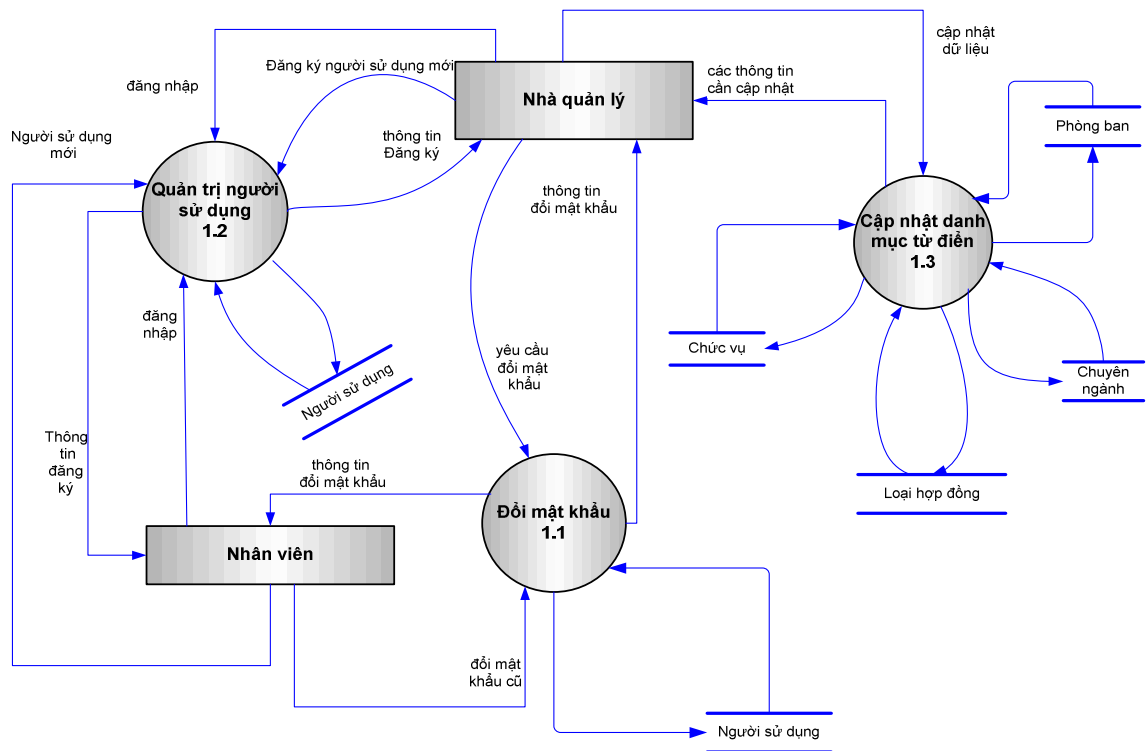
Nhà quản lý

Quản trị người sử dụng 1.2

Cập nhật danh mục từ điển 1.3

Đổi mật khẩu 1.1

Nhân viên

đăng nhập

Đăng ký người sử dụng mới

Người sử dụng mới

thông tin Đăng ký

cập nhật dữ liệu

các thông tin cần cập nhật

Phòng ban

thông tin đổi mật khẩu

đăng nhập

Người sử dụng

yêu cầu đổi mật khẩu

Chức vụ

Chuyên ngành

Thông tin đăng ký

thông tin đổi mật khẩu

Loại hợp đồng

đổi mật khẩu cũ

Người sử dụng